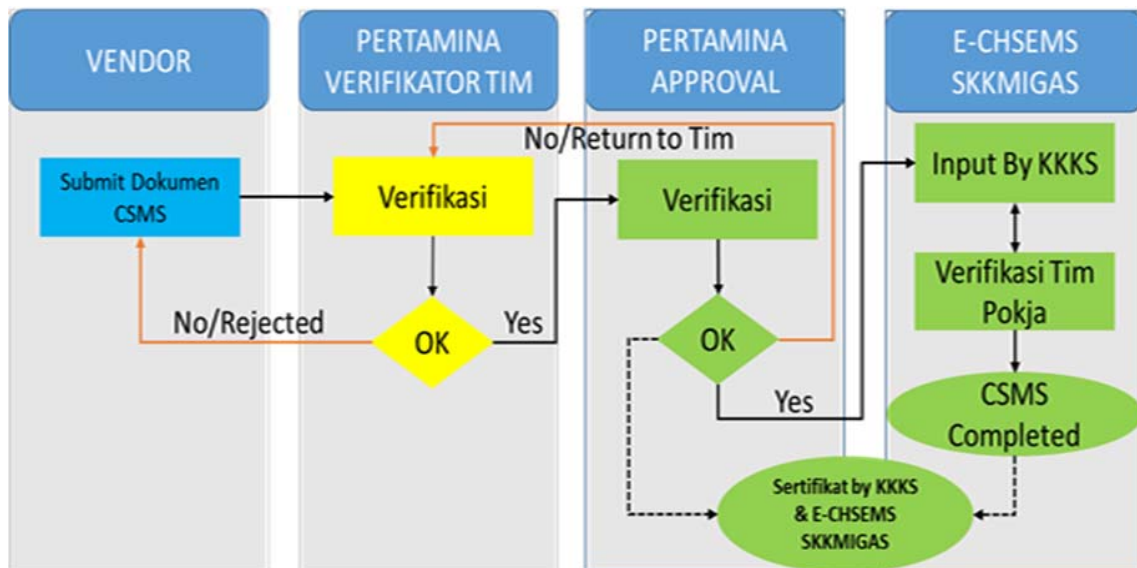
VENDOR

PERTAMINA VERIFIKATOR TIM

PERTAMINA APPROVAL

E-CHSEMS SKKMIGAS

No/Return to Tim

Submit Dokumen CSMS

Verifikasi

Verifikasi

Input By KKKS

Verifikasi Tim Pokja

No/Rejected

OK

Yes

OK

Yes

CSMS Completed

Sertifikat by KKKS & E-CHSEMS SKKMIGAS